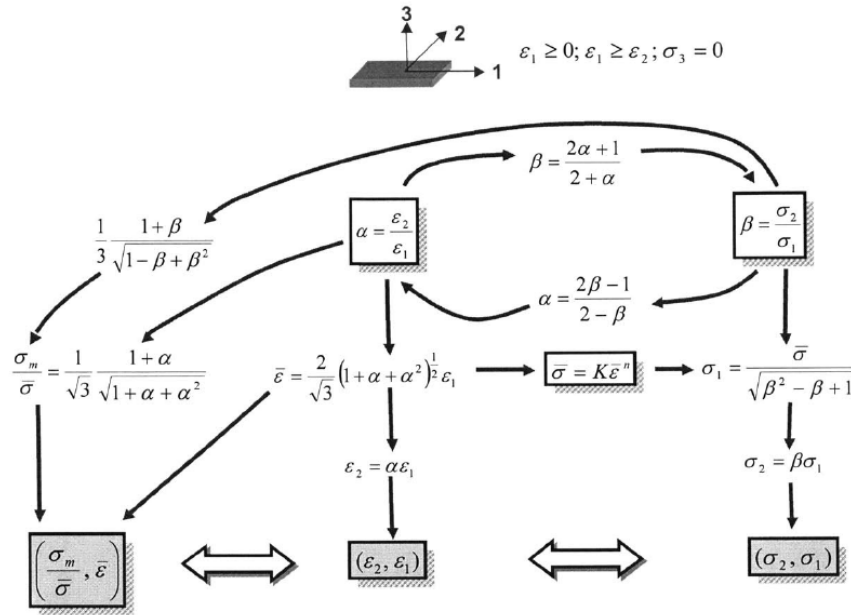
3
2
1

$\varepsilon_1 \geq 0; \varepsilon_1 \geq \varepsilon_2; \sigma_3 = 0$

$\beta = \frac{2\alpha + 1}{2 + \alpha}$

$\frac{1}{3}\frac{1+\beta}{\sqrt{1-\beta+\beta^2}}$

$\alpha = \frac{\varepsilon_2}{\varepsilon_1}$

$\beta = \frac{\sigma_2}{\sigma_1}$

$\alpha = \frac{2\beta - 1}{2 - \beta}$

$\frac{\sigma_m}{\bar{\sigma}} = \frac{1}{\sqrt{3}}\frac{1+\alpha}{\sqrt{1+\alpha+\alpha^2}}$

$\bar{\varepsilon} = \frac{2}{\sqrt{3}}\left(1+\alpha+\alpha^2\right)^{\frac{1}{2}}\varepsilon_1$

$\bar{\sigma} = K\bar{\varepsilon}^n$

$\sigma_1 = \frac{\bar{\sigma}}{\sqrt{\beta^2 - \beta + 1}}$

$\varepsilon_2 = \alpha\varepsilon_1$

$\sigma_2 = \beta\sigma_1$

$\left(\frac{\sigma_m}{\bar{\sigma}}, \bar{\varepsilon}\right)$

$(\varepsilon_2, \varepsilon_1)$

$(\sigma_2, \sigma_1)$